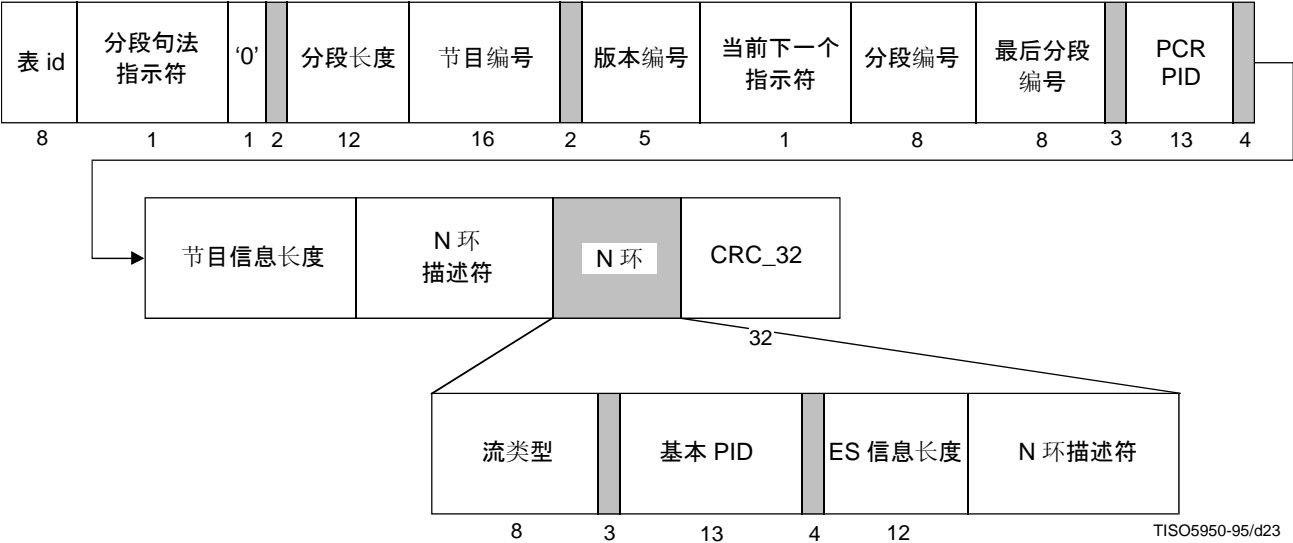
| 表 id | 分段句法指示符 | '0' | | 分段长度 | 节目编号 | | 版本编号 | 当前下一个指示符 | 分段编号 | 最后分段编号 | | PCR PID | |
|---|---|---|---|---|---|---|---|---|---|---|---|---|---|
| 8 | 1 | 1 | 2 | 12 | 16 | 2 | 5 | 1 | 8 | 8 | 3 | 13 | 4 |

| 节目信息长度 | N 环描述符 | N 环 | CRC_32 |
|---|---|---|---|
| | | | 32 |

| 流类型 | | 基本 PID | | ES 信息长度 | N 环描述符 |
|---|---|---|---|---|---|
| 8 | 3 | 13 | 4 | 12 | |

TISO5950-95/d23